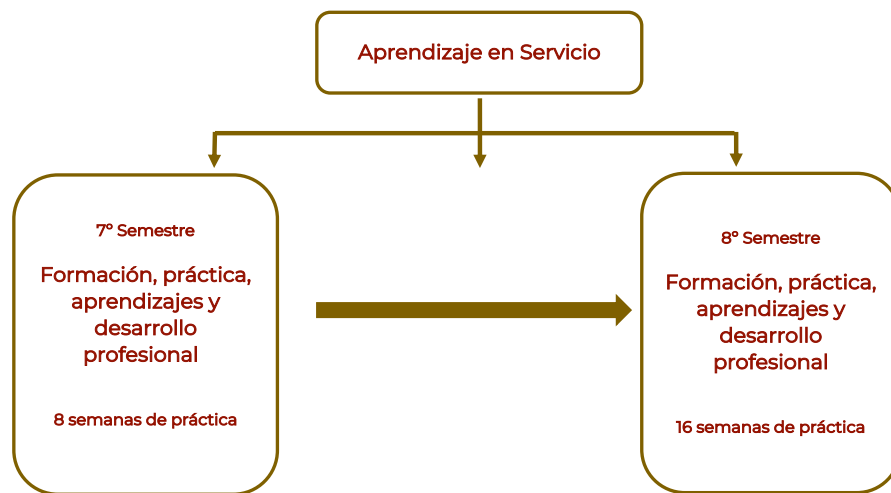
Aprendizaje en Servicio

7° Semestre

Formación, práctica, aprendizajes y desarrollo profesional

8 semanas de práctica

8° Semestre

Formación, práctica, aprendizajes y desarrollo profesional

16 semanas de práctica